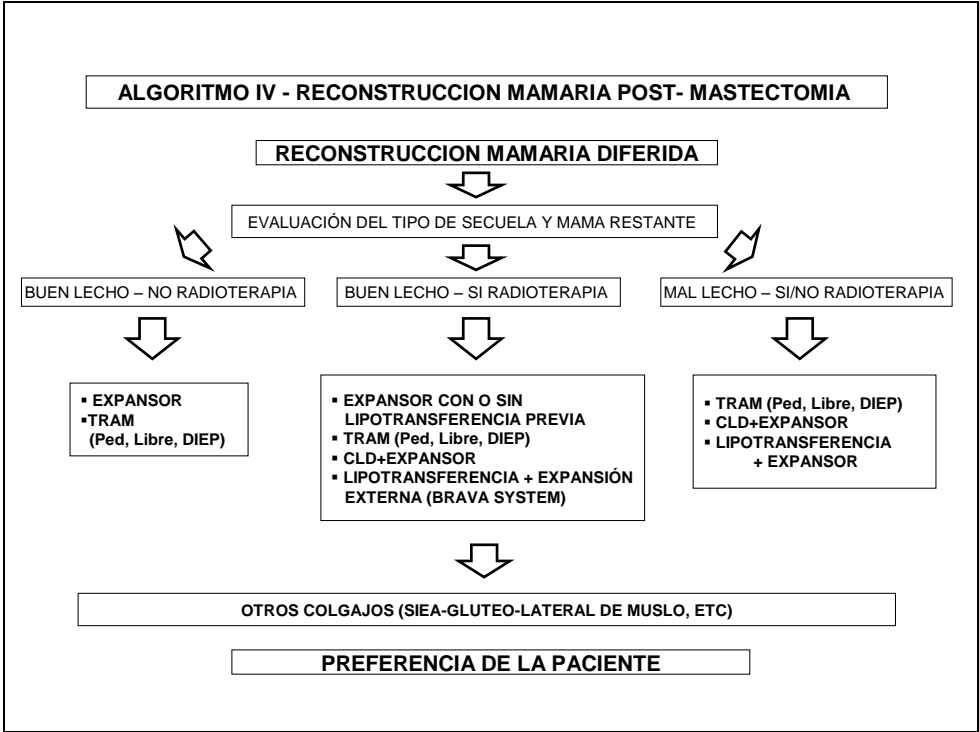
ALGORITMO IV - RECONSTRUCCION MAMARIA POST- MASTECTOMIA

RECONSTRUCCION MAMARIA DIFERIDA

EVALUACIÓN DEL TIPO DE SECUELA Y MAMA RESTANTE

BUEN LECHO – NO RADIOTERAPIA

BUEN LECHO – SI RADIOTERAPIA

MAL LECHO – SI/NO RADIOTERAPIA

▪ EXPANSOR
▪ TRAM (Ped, Libre, DIEP)

▪ EXPANSOR CON O SIN LIPOTRANSFERENCIA PREVIA
▪ TRAM (Ped, Libre, DIEP)
▪ CLD+EXPANSOR
▪ LIPOTRANSFERENCIA + EXPANSIÓN EXTERNA (BRAVA SYSTEM)

▪ TRAM (Ped, Libre, DIEP)
▪ CLD+EXPANSOR
▪ LIPOTRANSFERENCIA + EXPANSOR

OTROS COLGAJOS (SIEA-GLUTEO-LATERAL DE MUSLO, ETC)

PREFERENCIA DE LA PACIENTE